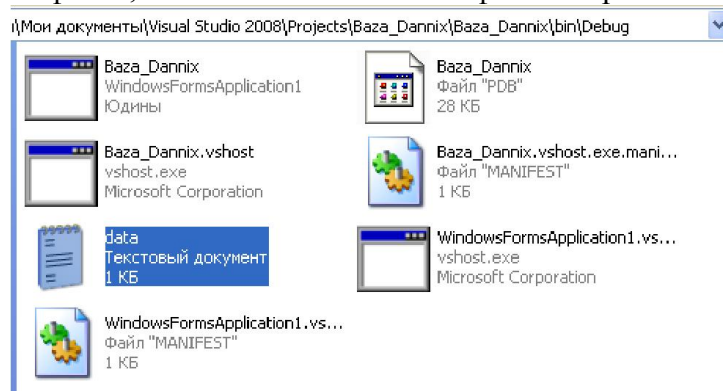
\Мои документы\Visual Studio 2008\Projects\Baza_Dannix\Baza_Dannix\bin\Debug

Baza_Dannix
WindowsFormsApplication1
Юдины

Baza_Dannix
Файл "PDB"
28 КБ

Baza_Dannix.vshost
vshost.exe
Microsoft Corporation

Baza_Dannix.vshost.exe.mani...
Файл "MANIFEST"
1 КБ

data
Текстовый документ
1 КБ

WindowsFormsApplication1.vs...
vshost.exe
Microsoft Corporation

WindowsFormsApplication1.vs...
Файл "MANIFEST"
1 КБ